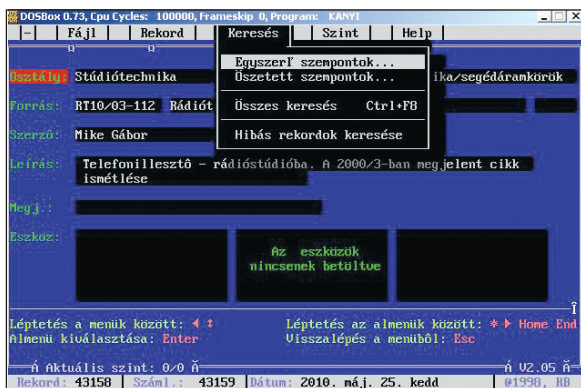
DOSBox 0.73, Cpu Cycles: 100000, Frameskip 0, Program: KANYI

- | Fájl | Rekord | Keresés | Szint | Help

Egyszerű szempontok...
Összetett szempontok...
Összes keresés Ctrl+F8
Hibás rekordok keresése

Osztály: Stúdiótechnika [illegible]ika/segédáramkörök

Forrás: RT10/03-112 Rádiót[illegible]

Szerzô: Mike Gábor

Leírás: Telefonillesztô - rádióstúdióba. A 2000/3-ban megjelent cikk ismétlése

Megj.:

Eszköz: Az eszközök nincsenek betöltve

Léptetés a menük között: ◄ ↕
Almenü kiválasztása: Enter
Léptetés az almenük között: ✱ ► Home End
Visszalépés a menübôl: Esc

Aktuális szint: 0/0
V2.05

Rekord: 43158 | Száml.: 43159 | Dátum: 2010. máj. 25. kedd | ©1998, RB